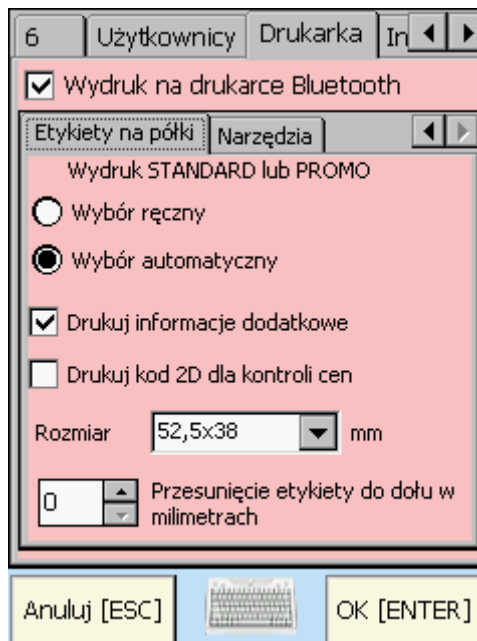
6 | Użytkownicy | Drukarka | In

Wydruk na drukarce Bluetooth

Etykiety na półki | Narzędzia

Wydruk STANDARD lub PROMO

Wybór ręczny

Wybór automatyczny

Drukuj informacje dodatkowe

Drukuj kod 2D dla kontroli cen

Rozmiar 52,5x38 mm

0 Przesunięcie etykiety do dołu w milimetrach

Anuluj [ESC]

OK [ENTER]